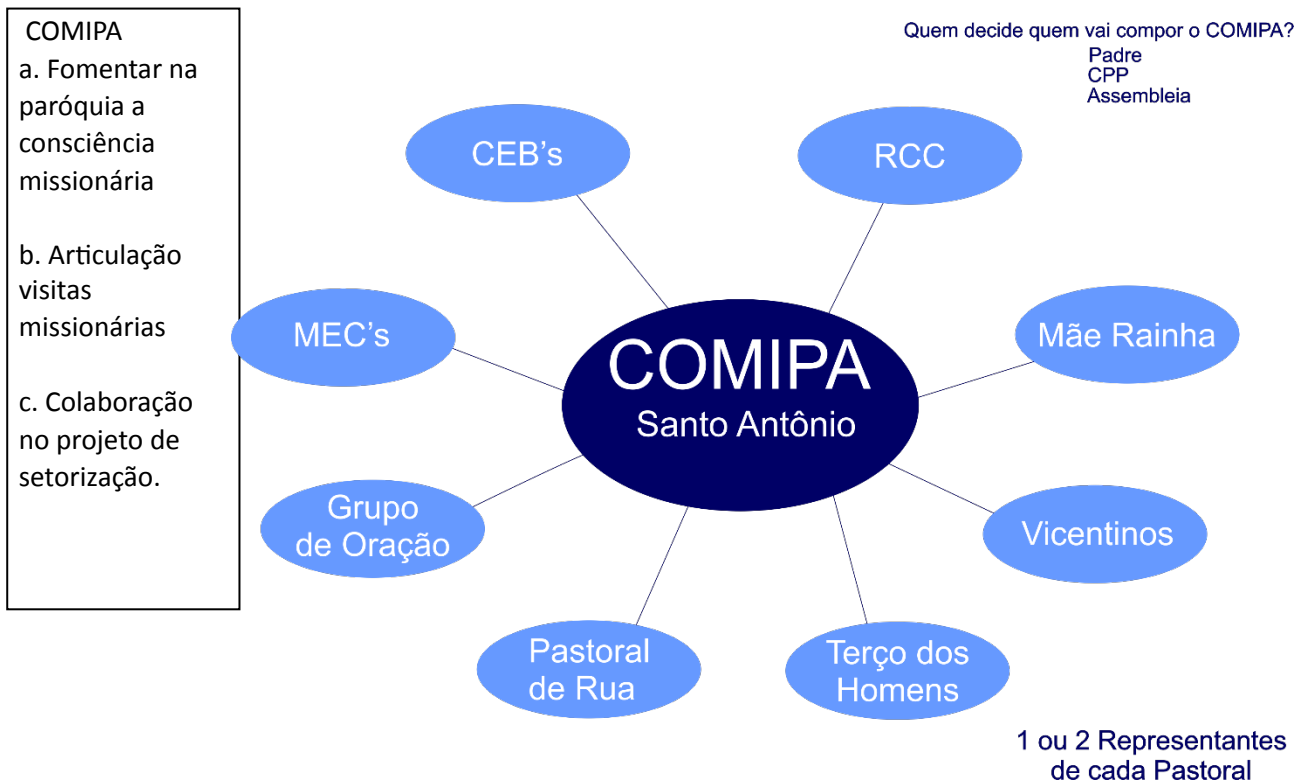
COMIPA
a. Fomentar na paróquia a consciência missionária

b. Articulação visitas missionárias

c. Colaboração no projeto de setorização.

Quem decide quem vai compor o COMIPA?
Padre
CPP
Assembleia

CEB's

RCC

MEC's

COMIPA
Santo Antônio

Mãe Rainha

Grupo de Oração

Vicentinos

Pastoral de Rua

Terço dos Homens

1 ou 2 Representantes de cada Pastoral